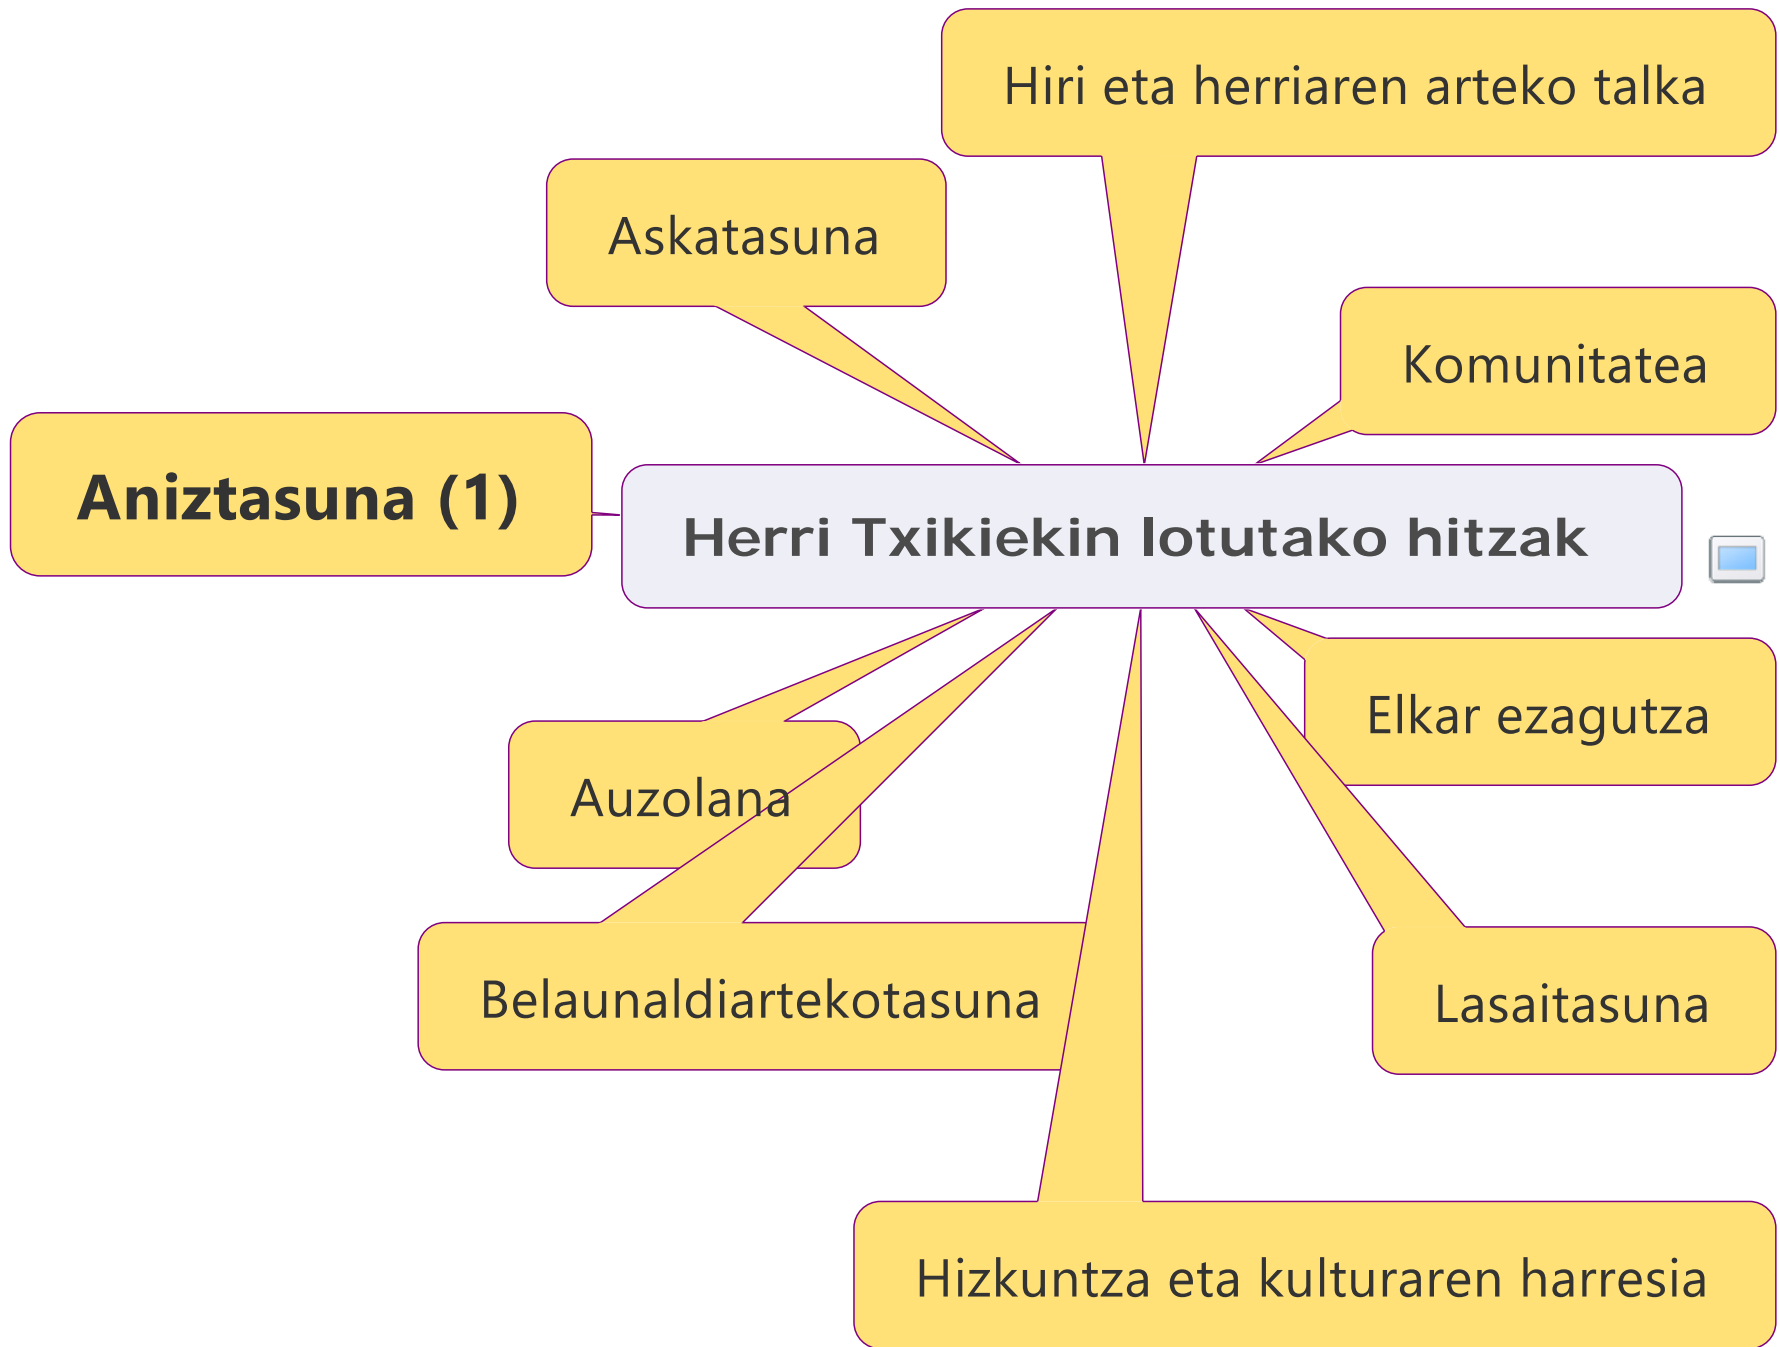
Herri Txikiekin lotutako hitzak

Aniztasuna (1)

Askatasuna

Hiri eta herriaren arteko talka

Komunitatea

Elkar ezagutza

Lasaitasuna

Hizkuntza eta kulturaren harresia

Belaunaldiartekotasuna

Auzolana